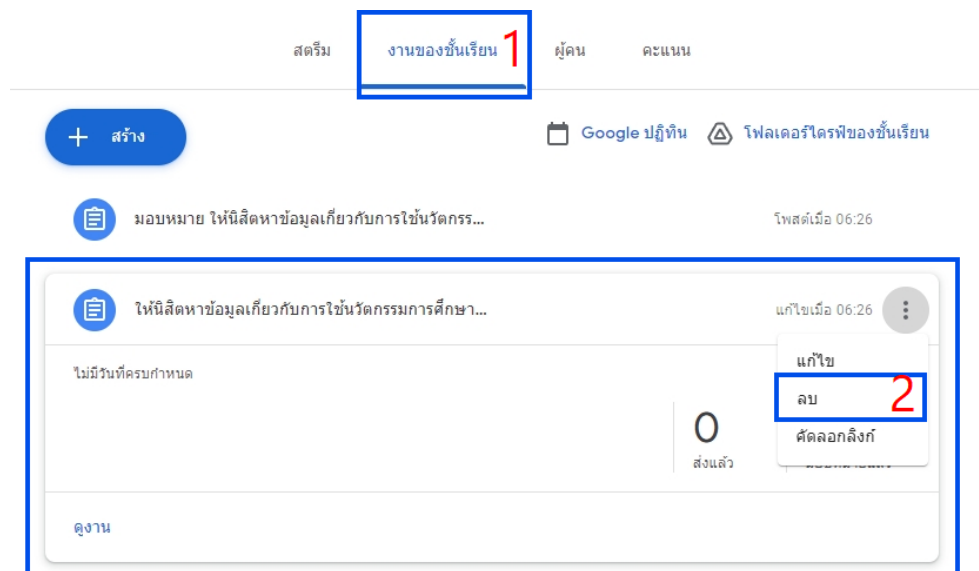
สตรีม

งานของชั้นเรียน

1

ผู้คน

คะแนน

+ สร้าง

Google ปฏิทิน

โฟลเดอร์ไดรฟ์ของชั้นเรียน

มอบหมาย ให้นิสิตหาข้อมูลเกี่ยวกับการใช้นวัตกรร...

โพสต์เมื่อ 06:26

ให้นิสิตหาข้อมูลเกี่ยวกับการใช้นวัตกรรมการศึกษา...

แก้ไขเมื่อ 06:26

ไม่มีวันที่ครบกำหนด

แก้ไข

ลบ

2

คัดลอกลิงก์

0

ส่งแล้ว

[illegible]

ดูงาน